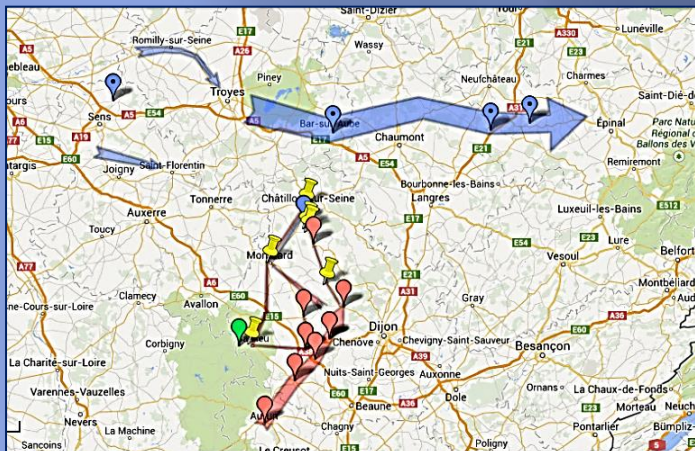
Saint-Dizier
Lunéville
Romilly-sur-Seine
A4
ebleau
A26
E17
Wassy
E21
A330
N4
Piney
Neufchâteau
Charmes
Saint-Dié-d
Troyes
Sens
A5
E54
A5
Bar-sur-Aube
A31
Épinal
A19
Parc Natur
Régional d
Ballons des V
Chaumont
A5
E17
E21
E60
argis
Saint-Florentin
A5
E54
Remiremont
Joigny
Bourbonne-les-Bains
Châtillon-sur-Seine
Langres
Tonnerre
Auxerre
Luxeuil-les-Bains
E17
Toucy
E54
Lure
Belfort
A77
Montbard
A31
A6
Montbéliard
Gray
Clamecy
Avallon
E60
Cours-sur-Loire
A36
E15
Dijon
Corbigny
Chevigny-Saint-Sauveur
Chenôve
Besançon
La Charité-sur-Loire
A39
Nuits-Saint-Georges
Auxonne
Varennes-Vauzelles
E60
A36
Dole
La Chaux-de-Fonds
Beaune
Nevers
Autun
La Machine
Chagny
Morteau
Pontarlier
Sancoins
Le Creusot
Poligny
Bümpliz